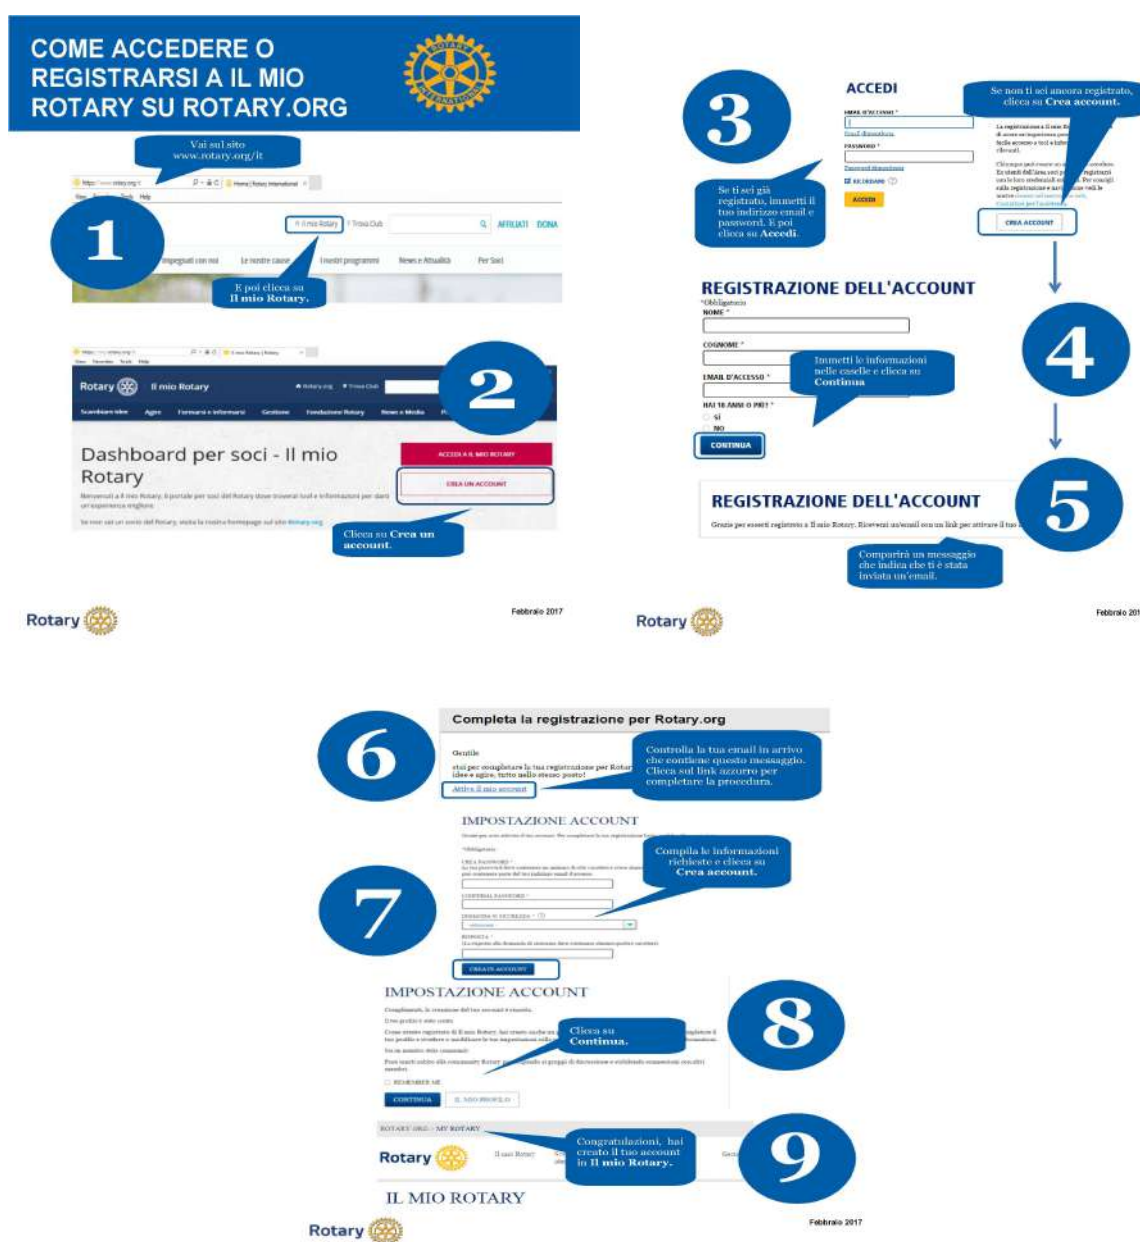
COME ACCEDERE O REGISTRARSI A IL MIO ROTARY SU ROTARY.ORG

Vai sul sito www.rotary.org/it

1

Il mio Rotary | Trova Club | AFFILIATI | DONA

Impegnati con noi | Le nostre cause | I nostri programmi | News e Attualità | Per Soci

E poi clicca su Il mio Rotary.

2

Rotary | Il mio Rotary

Dashboard per soci - Il mio Rotary

ACCEDI A IL MIO ROTARY

CREA UN ACCOUNT

Clicca su Crea un account.

Rotary

Febbraio 2017

3

ACCEDI

EMAIL D'ACCESSO *

PASSWORD *

RICORDAMI

ACCEDI

Se ti sei già registrato, immetti il tuo indirizzo email e password. E poi clicca su Accedi.

Se non ti sei ancora registrato, clicca su Crea account.

CREA ACCOUNT

4

REGISTRAZIONE DELL'ACCOUNT

*Obbligatorio

NOME *

COGNOME *

EMAIL D'ACCESSO *

HAI 18 ANNI O PIÙ? *

SÌ

NO

CONTINUA

Immetti le informazioni nelle caselle e clicca su Continua

5

REGISTRAZIONE DELL'ACCOUNT

Grazie per esserti registrato a Il mio Rotary. Riceverai un'email con un link per attivare il tuo

Comparirà un messaggio che indica che ti è stata inviata un'email.

Rotary

Febbraio 2017

6

Completa la registrazione per Rotary.org

Gentile

Attiva il mio account

Controlla la tua email in arrivo che contiene questo messaggio. Clicca sul link azzurro per completare la procedura.

7

IMPOSTAZIONE ACCOUNT

*Obbligatorio

CREA PASSWORD *

CONFERMA PASSWORD *

DOMANDA DI SICUREZZA *

RISPOSTA *

CREATE ACCOUNT

Compila le informazioni richieste e clicca su Crea account.

8

IMPOSTAZIONE ACCOUNT

Clicca su Continua.

REMEMBER ME

CONTINUA

IL MIO PROFILO

9

ROTARY.ORG > MY ROTARY

Rotary

Congratulazioni, hai creato il tuo account in Il mio Rotary.

IL MIO ROTARY

Rotary

Febbraio 2017